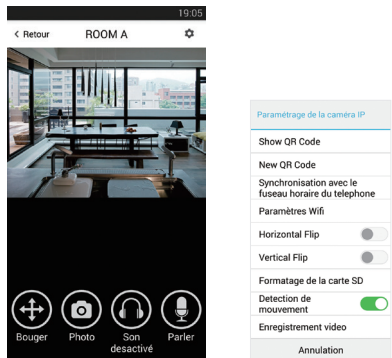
19:05

< Retour ROOM A

Bouger Photo Son desactivé Parler

Paramétrage de la caméra IP

Show QR Code

New QR Code

Synchronisation avec le fuseau horaire du telephone

Paramètres Wifi

Horizontal Flip

Vertical Flip

Formatage de la carte SD

Detection de mouvement

Enregistrement video

Annulation